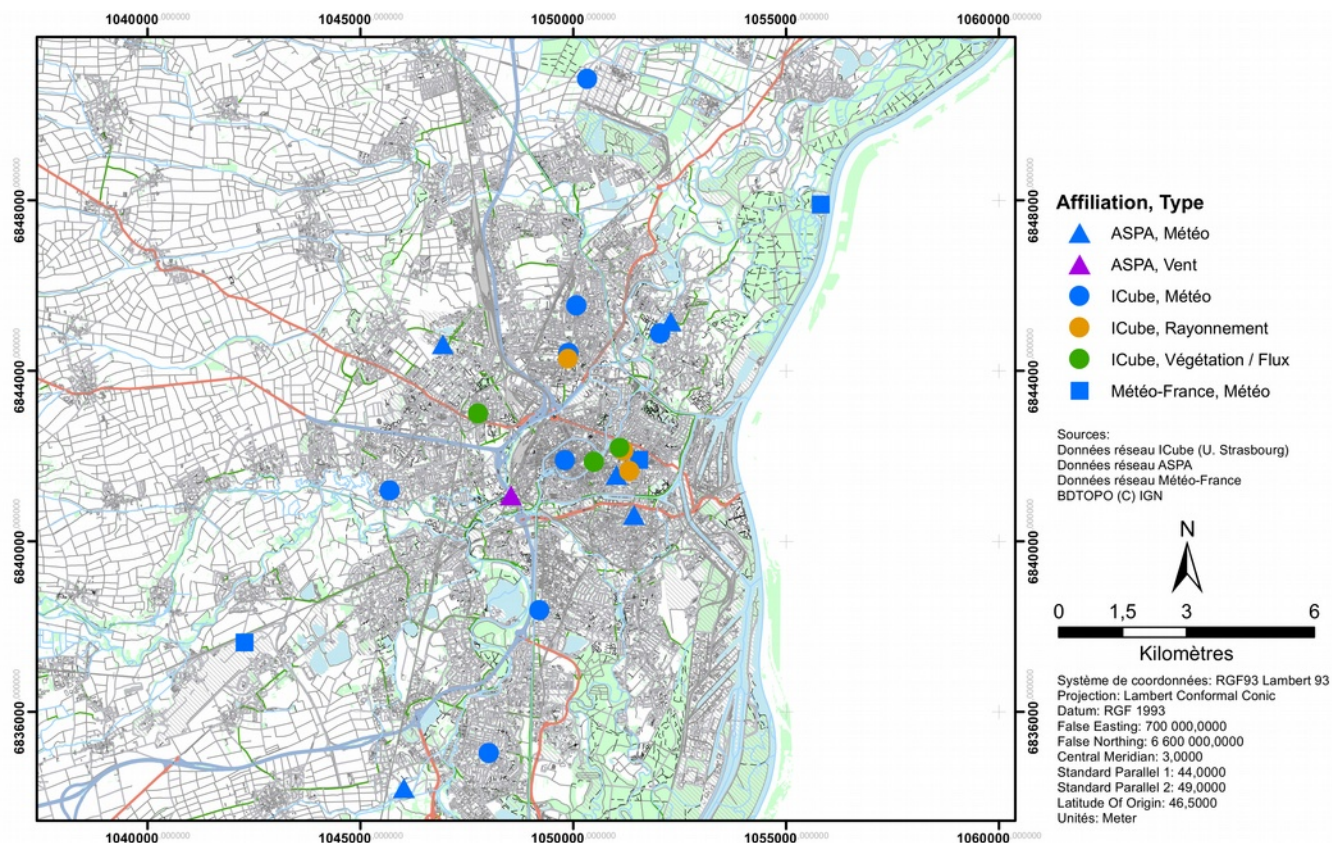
1040000.000000 1045000.000000 1050000.000000 1055000.000000 1060000.000000

6848000.000000
6844000.000000
6840000.000000
6836000.000000

6848000
6844000
6840000
6836000

Affiliation, Type
ASPA, Météo
ASPA, Vent
ICube, Météo
ICube, Rayonnement
ICube, Végétation / Flux
Météo-France, Météo

Sources:
Données réseau ICube (U. Strasbourg)
Données réseau ASPA
Données réseau Météo-France
BDTOPO (C) IGN

N

0 1,5 3 6
Kilomètres

Système de coordonnées: RGF93 Lambert 93
Projection: Lambert Conformal Conic
Datum: RGF 1993
False Easting: 700 000,0000
False Northing: 6 600 000,0000
Central Meridian: 3,0000
Standard Parallel 1: 44,0000
Standard Parallel 2: 49,0000
Latitude Of Origin: 46,5000
Unités: Meter

1040000.000000 1045000.000000 1050000.000000 1055000.000000 1060000.000000